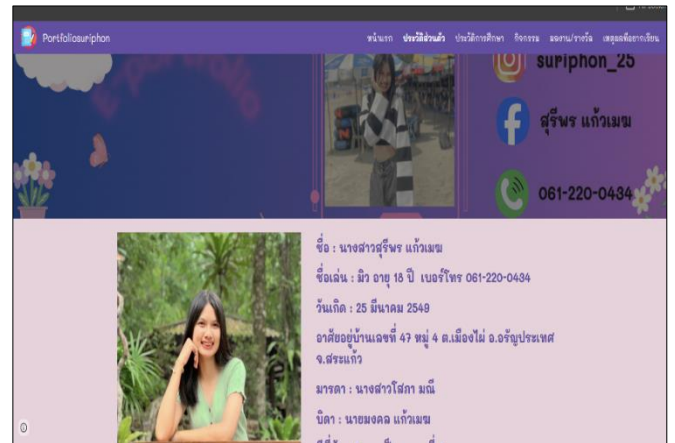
Portfoliosuriphon

หน้าแรก ประวัติส่วนตัว ประวัติการศึกษา กิจกรรม ผลงาน/รางวัล เหตุผลที่อยากเรียน

suriphon_25

สุรีพร แก้วเมฆ

061-220-0434

ชื่อ : นางสาวสุรีพร แก้วเมฆ

ชื่อเล่น : มิว อายุ 18 ปี เบอร์โทร 061-220-0434

วันเกิด : 25 มีนาคม 2549

อาศัยอยู่บ้านเลขที่ 47 หมู่ 4 ต.เมืองไผ่ อ.อรัญประเทศ จ.สระแก้ว

มารดา : นางสาวโสภา มณี

บิดา : นายมงคล แก้วเมฆ

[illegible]